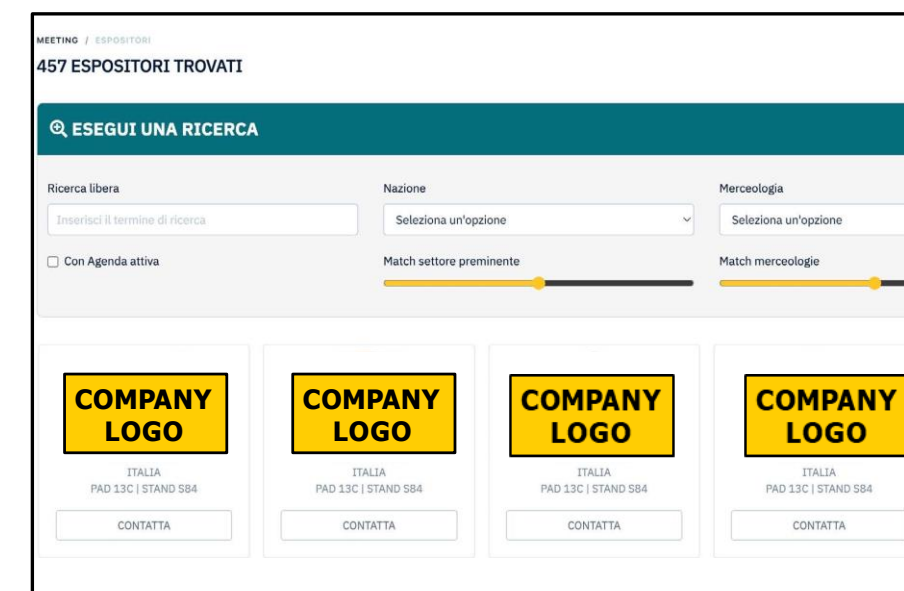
MEETING / ESPOSITORI

457 ESPOSITORI TROVATI

ESEGUI UNA RICERCA

Ricerca libera

Inserisci il termine di ricerca

Nazione

Seleziona un'opzione

Merceologia

Seleziona un'opzione

Con Agenda attiva

Match settore preminente

Match merceologie

COMPANY LOGO

ITALIA
PAD 13C | STAND S84

CONTATTA

COMPANY LOGO

ITALIA
PAD 13C | STAND S84

CONTATTA

COMPANY LOGO

ITALIA
PAD 13C | STAND S84

CONTATTA

COMPANY LOGO

ITALIA
PAD 13C | STAND S84

CONTATTA